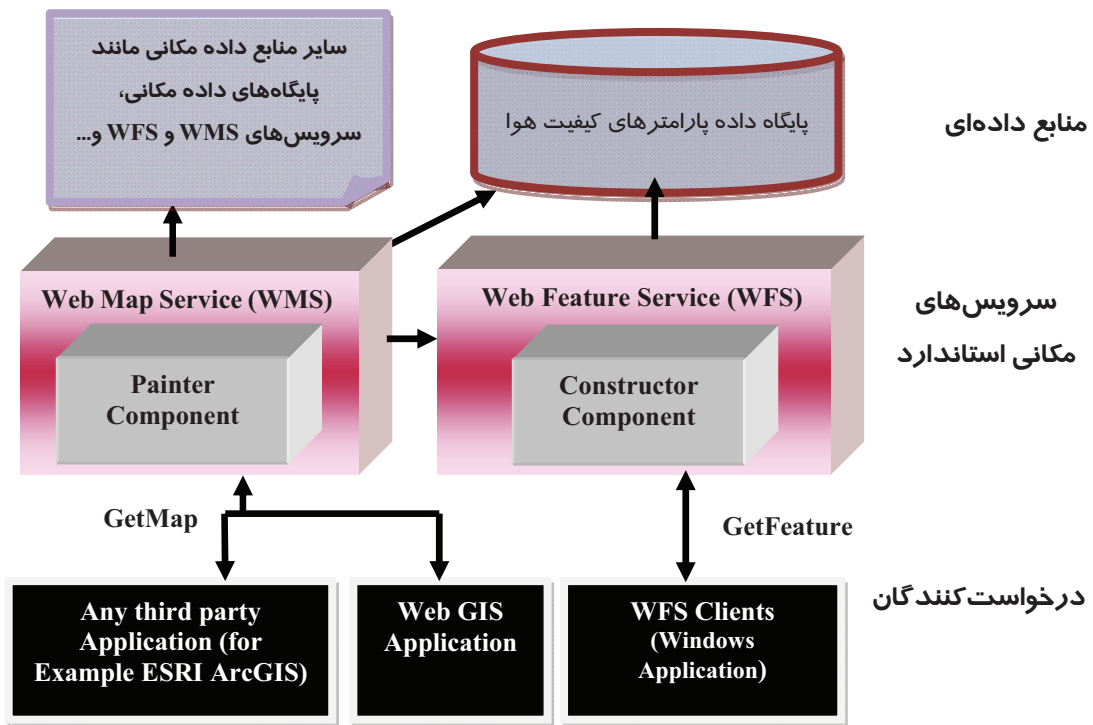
سایر منابع داده مکانی مانند پایگاه‌های داده مکانی، سرویس‌های WMS و WFS و...

پایگاه داده پارامترهای کیفیت هوا

منابع داده‌ای

Web Map Service (WMS)

Painter Component

Web Feature Service (WFS)

Constructor Component

سرویس‌های مکانی استاندارد

GetMap

GetFeature

Any third party Application (for Example ESRI ArcGIS)

Web GIS Application

WFS Clients (Windows Application)

درخواست‌کنندگان